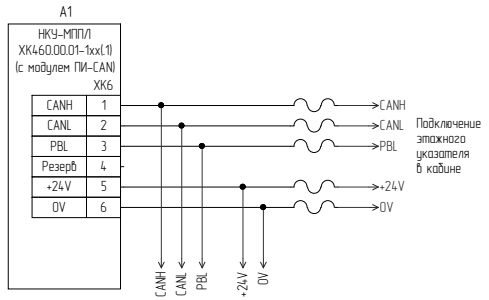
A1

НКУ-МППЛ
ХК460.00.01-1хх(.1)
(с модулем ПИ-CAN)

XK6

| CANH | 1 |
|---|---|
| CANL | 2 |
| PBL | 3 |
| Резерв | 4 |
| +24V | 5 |
| 0V | 6 |

CANH
CANL
PBL
+24V
0V

Подключение этажного указателя в кабине

CANH
CANL
PBL
+24V
0V